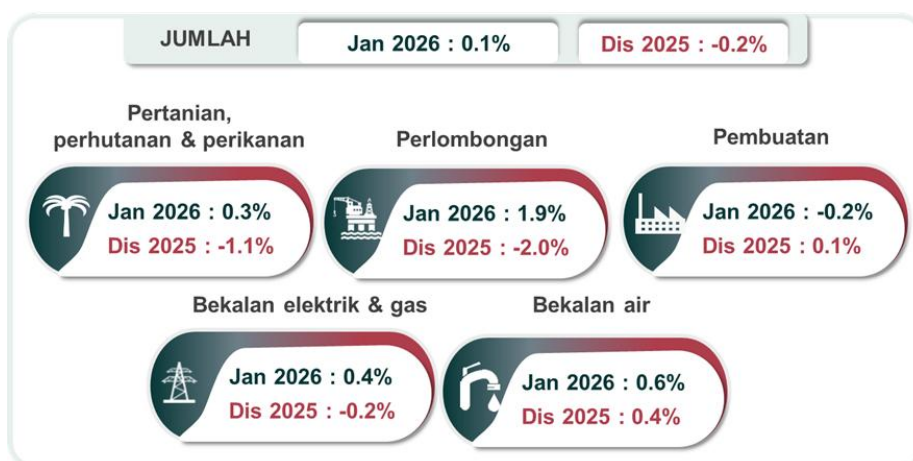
JUMLAH
Jan 2026 : 0.1%
Dis 2025 : -0.2%

Pertanian, perhutanan & perikanan
Jan 2026 : 0.3%
Dis 2025 : -1.1%

Perlombongan
Jan 2026 : 1.9%
Dis 2025 : -2.0%

Pembuatan
Jan 2026 : -0.2%
Dis 2025 : 0.1%

Bekalan elektrik & gas
Jan 2026 : 0.4%
Dis 2025 : -0.2%

Bekalan air
Jan 2026 : 0.6%
Dis 2025 : 0.4%